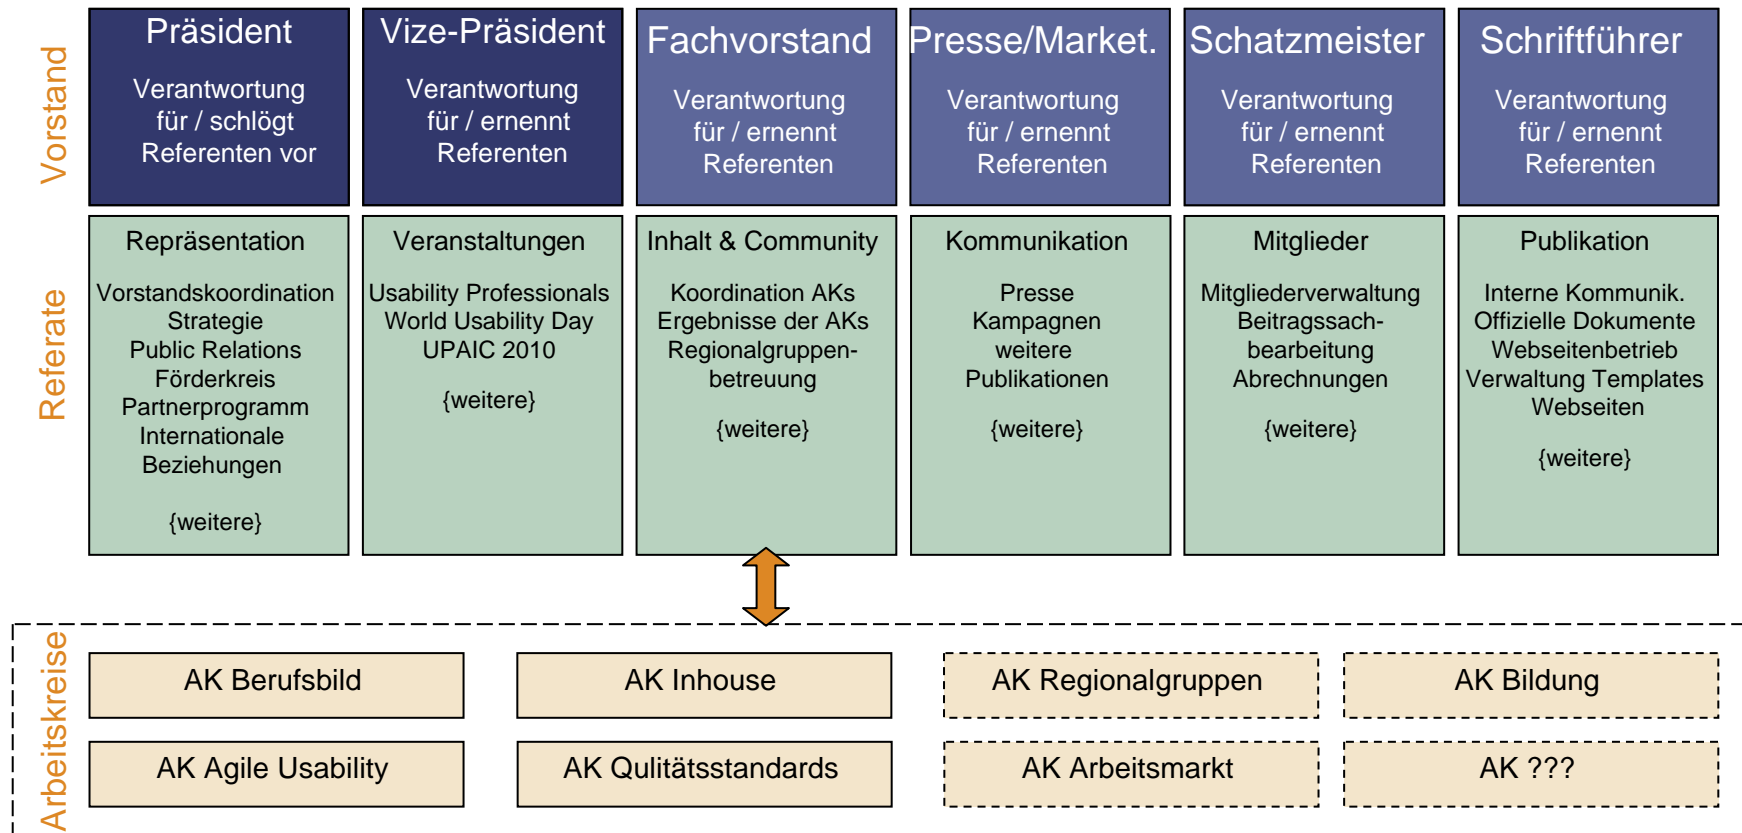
Vorstand

| Präsident | Vize-Präsident | Fachvorstand | Presse/Market. | Schatzmeister | Schriftführer |
|---|---|---|---|---|---|
| Verantwortung für / schlögt Referenten vor | Verantwortung für / ernennt Referenten | Verantwortung für / ernennt Referenten | Verantwortung für / ernennt Referenten | Verantwortung für / ernennt Referenten | Verantwortung für / ernennt Referenten |

Referate

| Repräsentation | Veranstaltungen | Inhalt & Community | Kommunikation | Mitglieder | Publikation |
|---|---|---|---|---|---|
| Vorstandskoordination Strategie Public Relations Förderkreis Partnerprogramm Internationale Beziehungen {weitere} | Usability Professionals World Usability Day UPAIC 2010 {weitere} | Koordination AKs Ergebnisse der AKs Regionalgruppen-betreuung {weitere} | Presse Kampagnen weitere Publikationen {weitere} | Mitgliederverwaltung Beitragssach-bearbeitung Abrechnungen {weitere} | Interne Kommunik. Offizielle Dokumente Webseitenbetrieb Verwaltung Templates Webseiten {weitere} |

Arbeitskreise

AK Berufsbild
AK Inhouse
AK Regionalgruppen
AK Bildung
AK Agile Usability
AK Qulitätsstandards
AK Arbeitsmarkt
AK ???